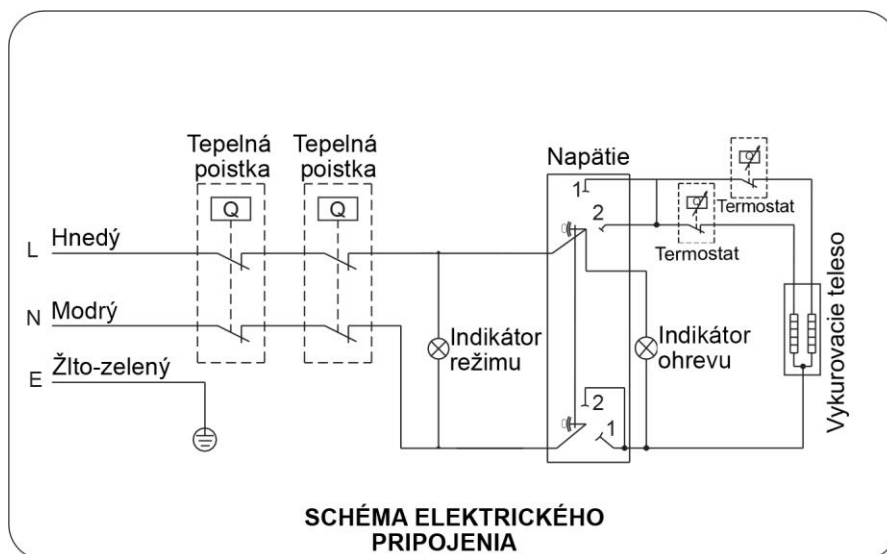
Tepelná poistka

Tepelná poistka

Q

Q

Napätie

1

2

Termostat

Termostat

L Hnedý

N Modrý

E Žlto-zelený

Indikátor režimu

Indikátor ohrevu

2

1

Vykurovacie teleso

SCHÉMA ELEKTRICKÉHO PRIPOJENIA